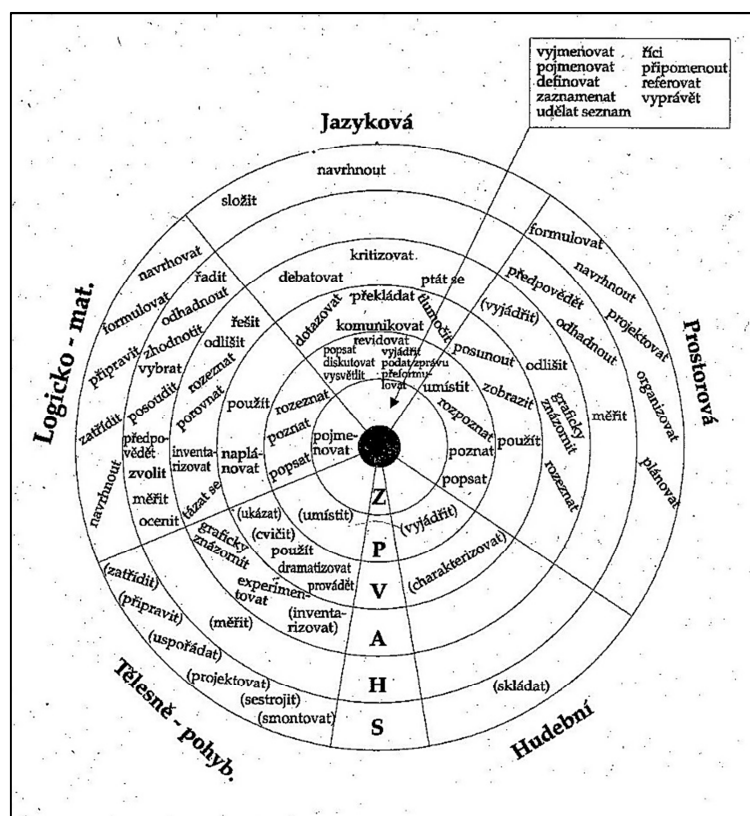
vyjmenovat
pojmenovat
definovat
zaznamenat
udělat seznam

říci
připomenout
referovat
vyprávět

Jazyková

navrhnout
složit
kritizovat
debatovat
ptát se
překládat
tlumočit
dotazovat
komunikovat
revidovat
popsat
diskutovat
vysvětlit
vyjádřit
podat zprávu
přeformulovat
formulovat
navrhnout
předpovědět
projektovat
(vyjádřit)
odhadnout
posunout
odlišit
umístit
zobrazit
graficky znázornit
rozpoznat
použít
poznat
popsat
měřit
organizovat
plánovat
rozeznat

Prostorová

Logicko - mat.

navrhovat
řadit
formulovat
odhadnout
řešit
připravit
zhodnotit
odlišit
vybrat
rozeznat
posoudit
porovnat
zatřídit
použít
rozeznat
předpovědět
inventarizovat
naplánovat
poznat
pojmenovat
zvolit
popsat
navrhnout
tázat se
měřit
ocenit

Z
P
V
A
H
S

(umístit)
(ukázat)
(cvičit)
graficky znázornit
použít
dramatizovat
provádět
(vyjádřit)
(charakterizovat)
experimentovat
(inventarizovat)
(zatřídit)
(připravit)
(měřit)
(uspořádat)
(projektovat)
(sestrojit)
(smontovat)
(skládat)

Tělesně - pohyb.

Hudební